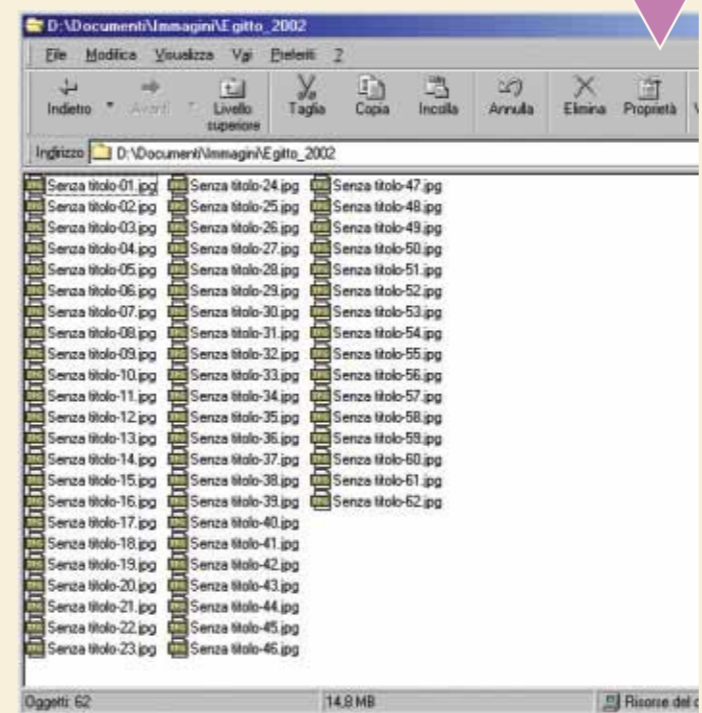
D:\Documenti\Immagini\Egitto_2002

File Modifica Visualizza Vai Preferiti ?

Indietro Avanti Livello superiore Taglia Copia Incolla Annulla Elimina Proprietà V

Indirizzo D:\Documenti\Immagini\Egitto_2002

Senza titolo-01.jpg
Senza titolo-02.jpg
Senza titolo-03.jpg
Senza titolo-04.jpg
Senza titolo-05.jpg
Senza titolo-06.jpg
Senza titolo-07.jpg
Senza titolo-08.jpg
Senza titolo-09.jpg
Senza titolo-10.jpg
Senza titolo-11.jpg
Senza titolo-12.jpg
Senza titolo-13.jpg
Senza titolo-14.jpg
Senza titolo-15.jpg
Senza titolo-16.jpg
Senza titolo-17.jpg
Senza titolo-18.jpg
Senza titolo-19.jpg
Senza titolo-20.jpg
Senza titolo-21.jpg
Senza titolo-22.jpg
Senza titolo-23.jpg

Senza titolo-24.jpg
Senza titolo-25.jpg
Senza titolo-26.jpg
Senza titolo-27.jpg
Senza titolo-28.jpg
Senza titolo-29.jpg
Senza titolo-30.jpg
Senza titolo-31.jpg
Senza titolo-32.jpg
Senza titolo-33.jpg
Senza titolo-34.jpg
Senza titolo-35.jpg
Senza titolo-36.jpg
Senza titolo-37.jpg
Senza titolo-38.jpg
Senza titolo-39.jpg
Senza titolo-40.jpg
Senza titolo-41.jpg
Senza titolo-42.jpg
Senza titolo-43.jpg
Senza titolo-44.jpg
Senza titolo-45.jpg
Senza titolo-46.jpg

Senza titolo-47.jpg
Senza titolo-48.jpg
Senza titolo-49.jpg
Senza titolo-50.jpg
Senza titolo-51.jpg
Senza titolo-52.jpg
Senza titolo-53.jpg
Senza titolo-54.jpg
Senza titolo-55.jpg
Senza titolo-56.jpg
Senza titolo-57.jpg
Senza titolo-58.jpg
Senza titolo-59.jpg
Senza titolo-60.jpg
Senza titolo-61.jpg
Senza titolo-62.jpg

Oggetti: 62 14,8 MB Risorse del c